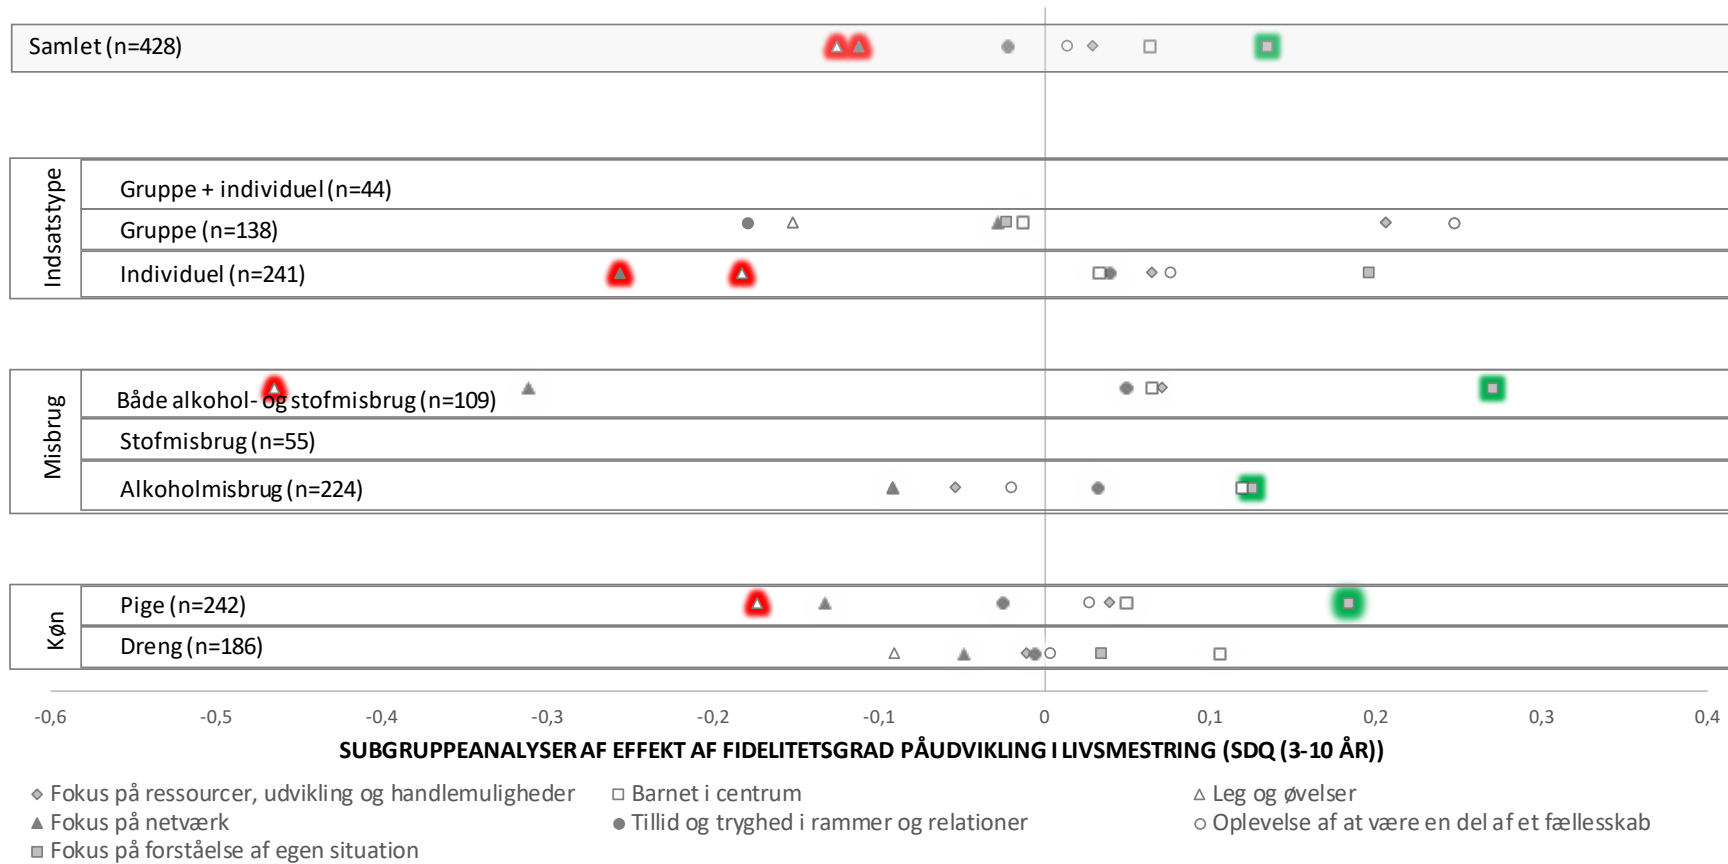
Samlet (n=428)

Indsatstype

Gruppe + individuel (n=44)

Gruppe (n=138)

Individuel (n=241)

Misbrug

Både alkohol- og stofmisbrug (n=109)

Stofmisbrug (n=55)

Alkoholmisbrug (n=224)

Køn

Pige (n=242)

Dreng (n=186)

-0,6 -0,5 -0,4 -0,3 -0,2 -0,1 0 0,1 0,2 0,3 0,4

SUBGRUPPEANALYSER AF EFFEKT AF FIDELITETSGRAD PÅUDVIKLING I LIVSMESTRING (SDQ (3-10 ÅR))

◇ Fokus på ressourcer, udvikling og handlemuligheder
□ Barnet i centrum
△ Leg og øvelser
▲ Fokus på netværk
● Tillid og tryghed i rammer og relationer
○ Oplevelse af at være en del af et fællesskab
■ Fokus på forståelse af egen situation